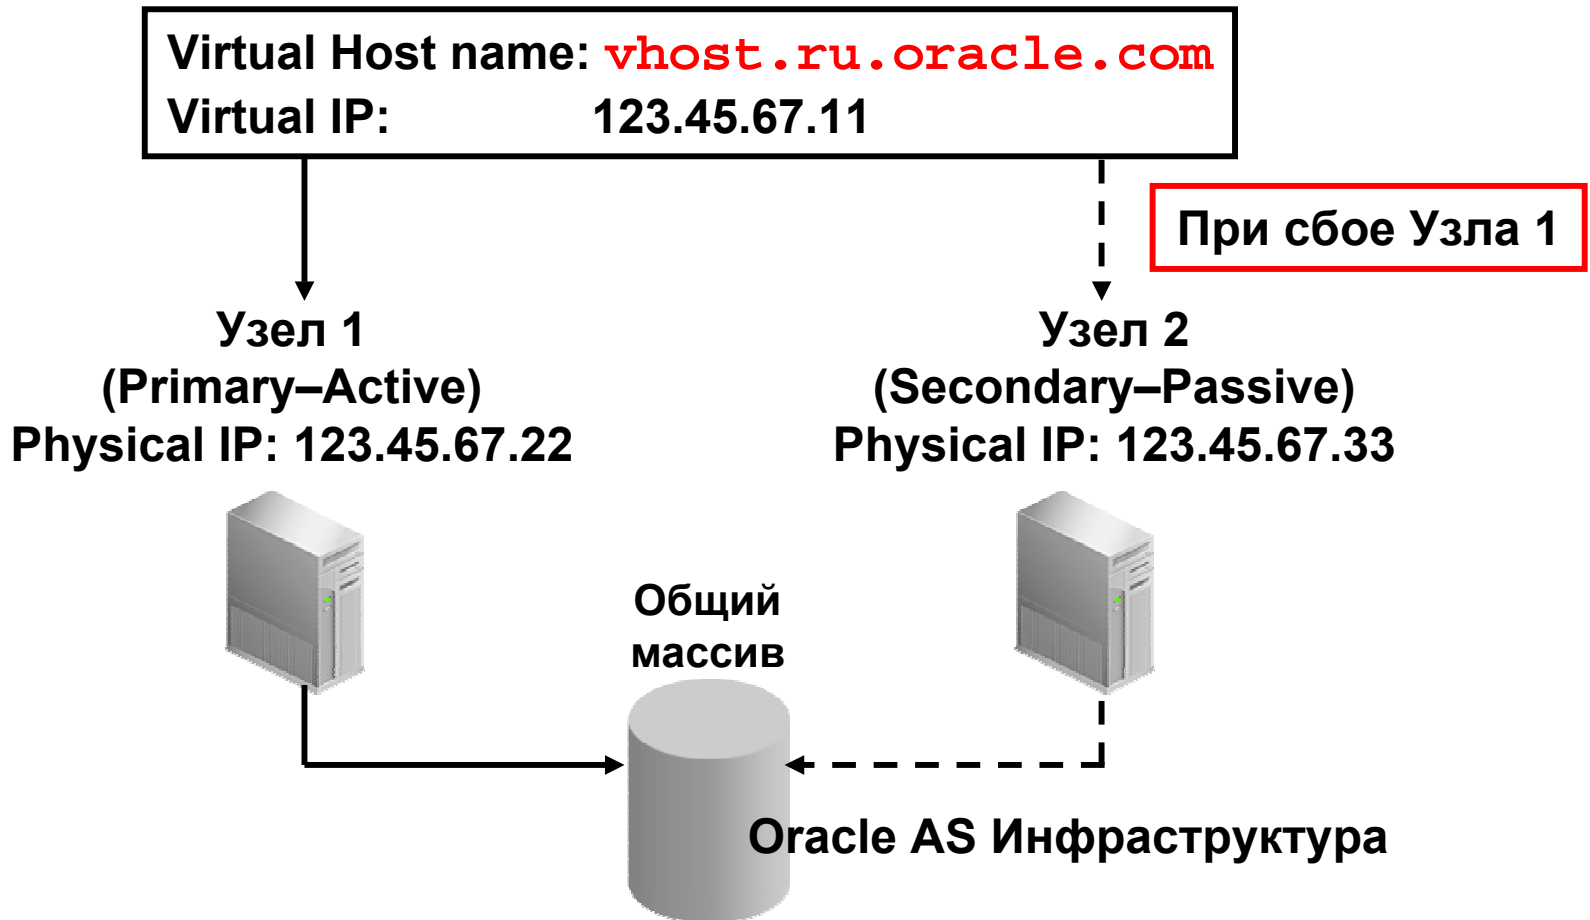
Virtual Host name: vhost.ru.oracle.com
Virtual IP: 123.45.67.11

При сбое Узла 1

Узел 1
(Primary–Active)
Physical IP: 123.45.67.22

Узел 2
(Secondary–Passive)
Physical IP: 123.45.67.33

Общий
массив

Oracle AS Инфраструктура